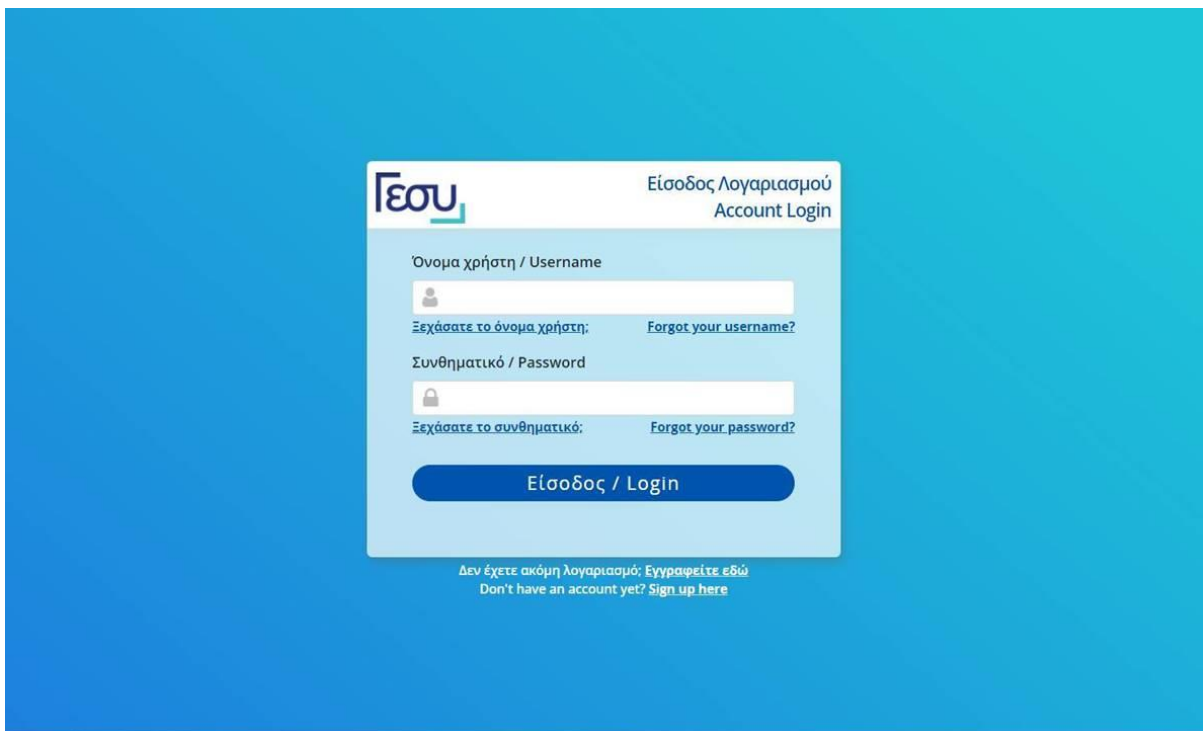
ΓΕΣΥ

Είσοδος Λογαριασμού
Account Login

Όνομα χρήστη / Username

Ξεχάσατε το όνομα χρήστη; Forgot your username?

Συνθηματικό / Password

Ξεχάσατε το συνθηματικό; Forgot your password?

Είσοδος / Login

Δεν έχετε ακόμη λογαριασμό; Εγγραφείτε εδώ
Don't have an account yet? Sign up here